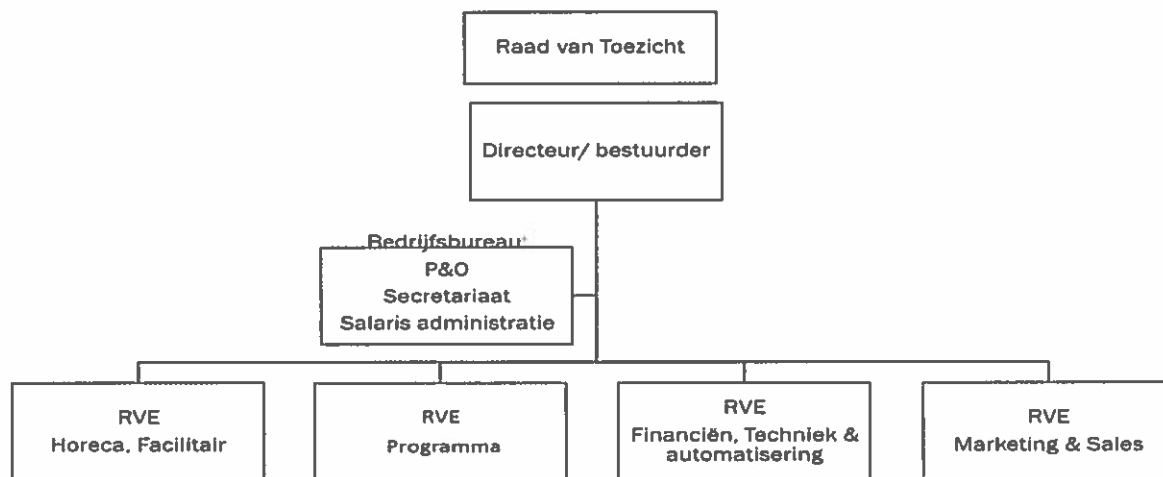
Raad van Toezicht

Directeur/ bestuurder

Bedrijfsbureau

P&O
Secretariaat
Salaris administratie

RVE
Horeca, Facilitair

RVE
Programma

RVE
Financiën, Techniek & automatisering

RVE
Marketing & Sales